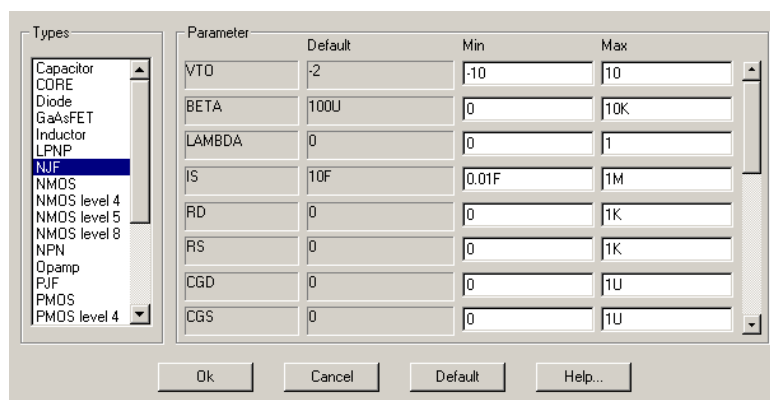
Types

Capacitor
CORE
Diode
GaAsFET
Inductor
LPNP
NJF
NMOS
NMOS level 4
NMOS level 5
NMOS level 8
NPN
Opamp
PJF
PMOS
PMOS level 4

Parameter

| | Default | Min | Max |
|---|---|---|---|
| VTO | -2 | -10 | 10 |
| BETA | 100U | 0 | 10K |
| LAMBDA | 0 | 0 | 1 |
| IS | 10F | 0.01F | 1M |
| RD | 0 | 0 | 1K |
| RS | 0 | 0 | 1K |
| CGD | 0 | 0 | 1U |
| CGS | 0 | 0 | 1U |

Ok Cancel Default Help...